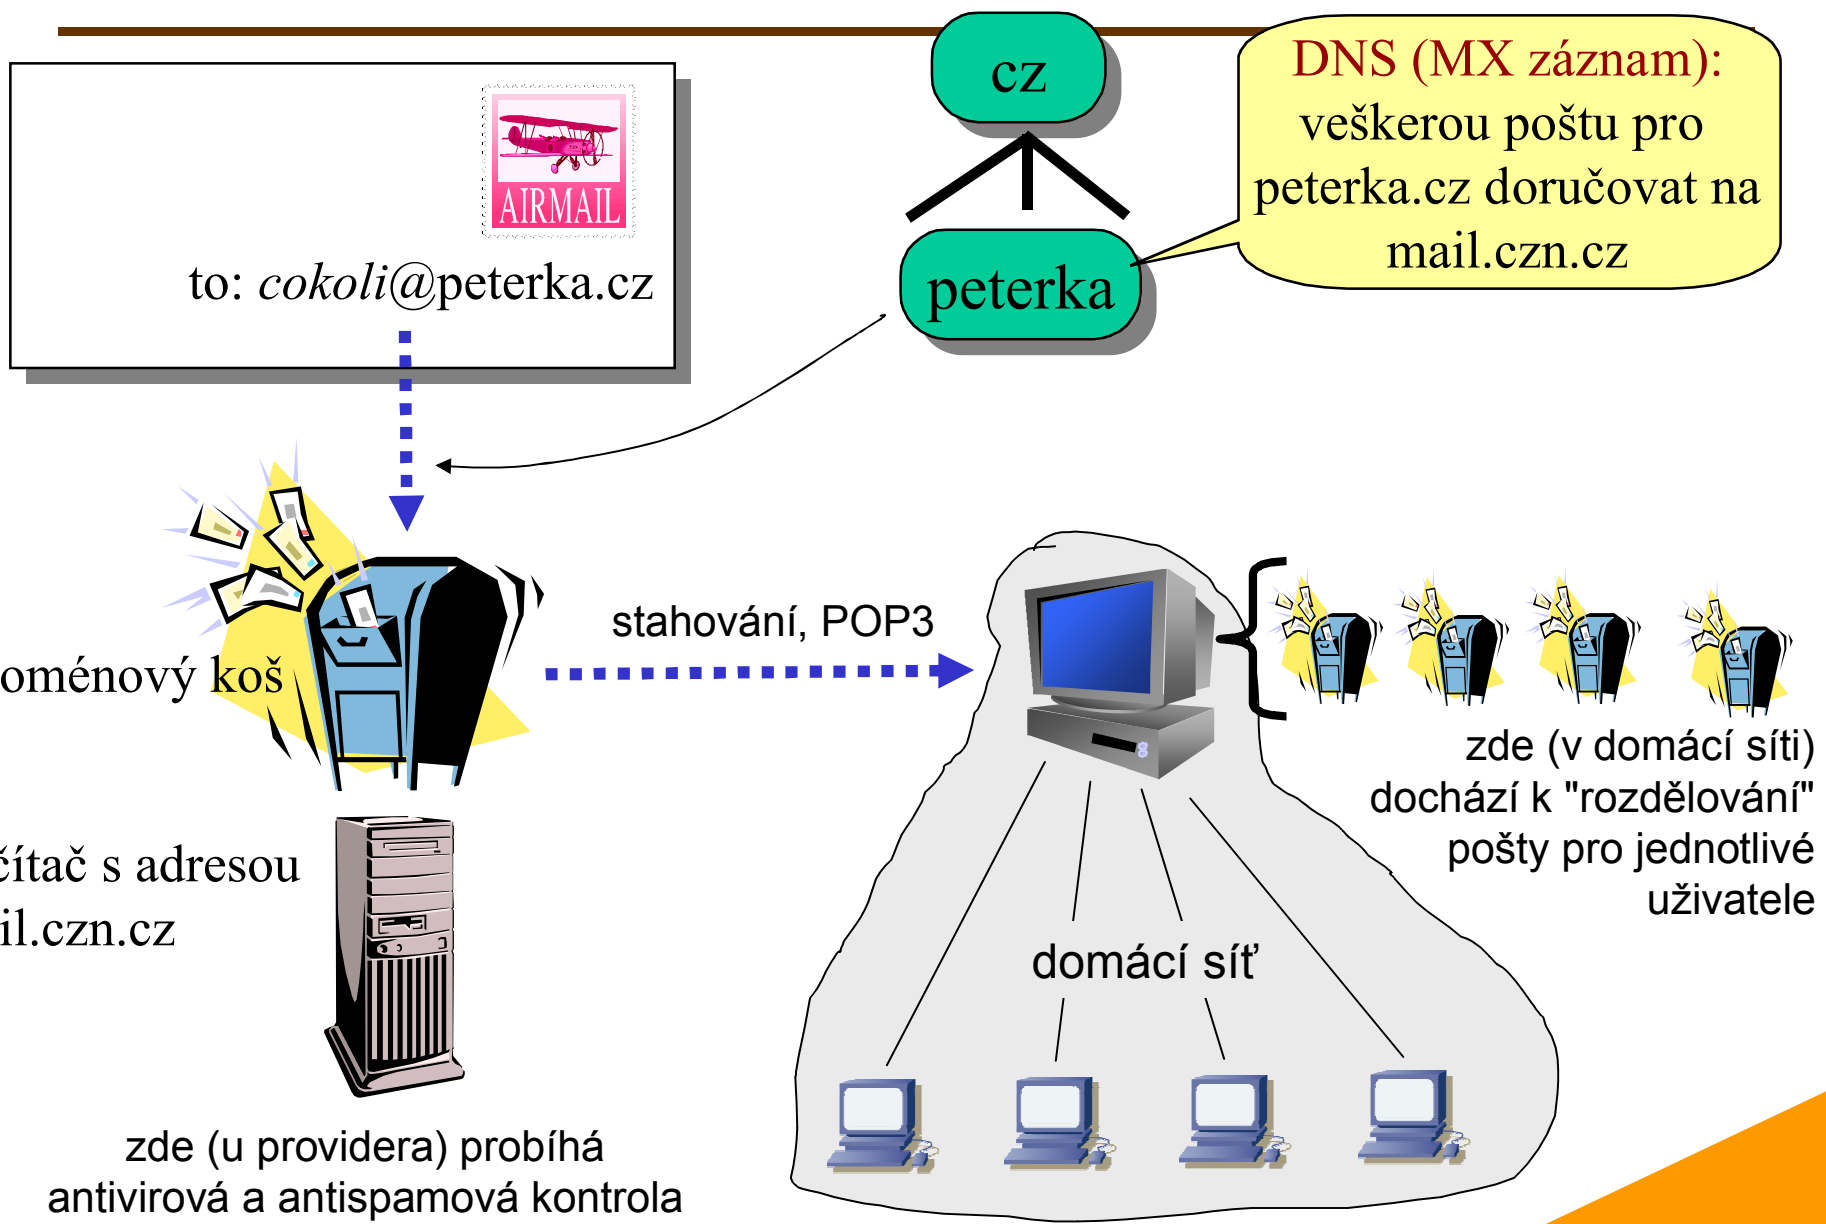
AIRMAIL

to: cokoli@peterka.cz

cz

peterka

DNS (MX záznam): veškerou poštu pro peterka.cz doručovat na mail.czn.cz

oménový koš

stahování, POP3

čítač s adresou il.czn.cz

zde (v domácí síti) dochází k "rozdělování" pošty pro jednotlivé uživatele

domácí síť

zde (u providera) probíhá antivirová a antispamová kontrola